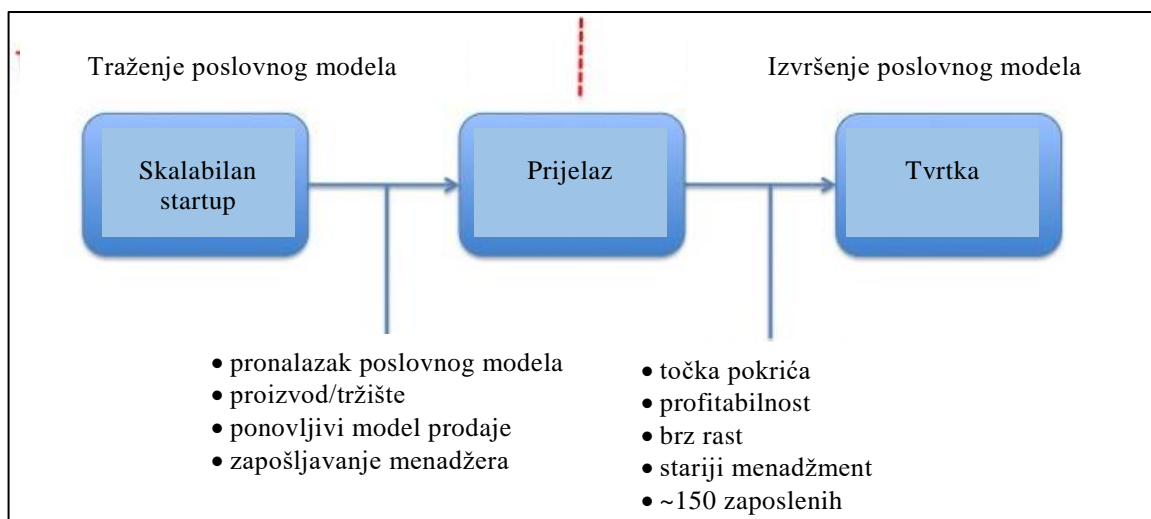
Traženje poslovnog modela

Izvršenje poslovnog modela

Skalabilan startup

Prijelaz

Tvrtka

• pronalazak poslovnog modela
• proizvod/tržište
• ponovljivi model prodaje
• zapošljavanje menadžera

• točka pokrića
• profitabilnost
• brz rast
• stariji menadžment
• ~150 zaposlenih